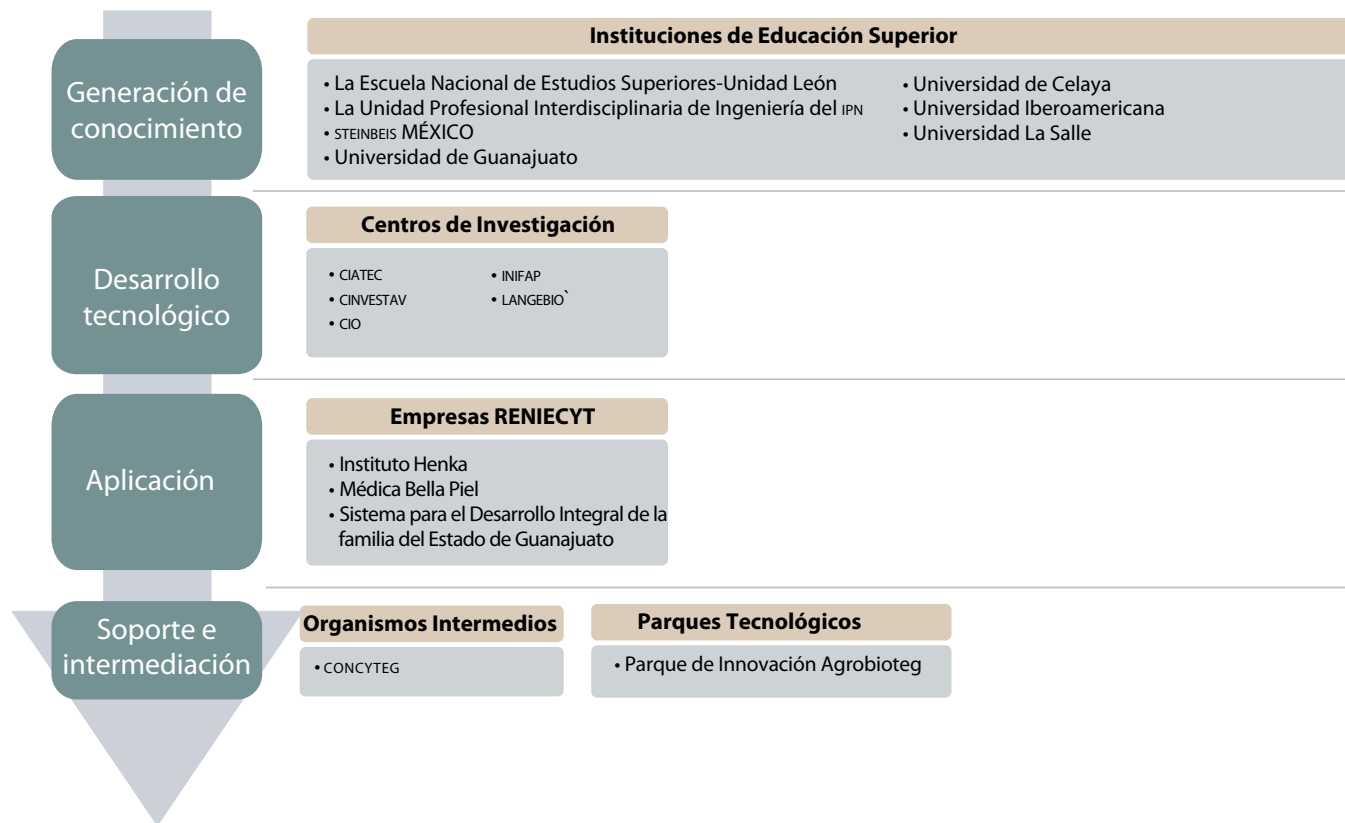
Generación de conocimiento

Instituciones de Educación Superior

• La Escuela Nacional de Estudios Superiores-Unidad León
• La Unidad Profesional Interdisciplinaria de Ingeniería del IPN
• STEINBEIS MÉXICO
• Universidad de Guanajuato

• Universidad de Celaya
• Universidad Iberoamericana
• Universidad La Salle

Desarrollo tecnológico

Centros de Investigación

• CIATEC
• CINVESTAV
• CIO

• INIFAP
• LANGEBIO`

Aplicación

Empresas RENIECYT

• Instituto Henka
• Médica Bella Piel
• Sistema para el Desarrollo Integral de la familia del Estado de Guanajuato

Soporte e intermediación

Organismos Intermedios

• CONCYTEG

Parques Tecnológicos

• Parque de Innovación Agrobioteg